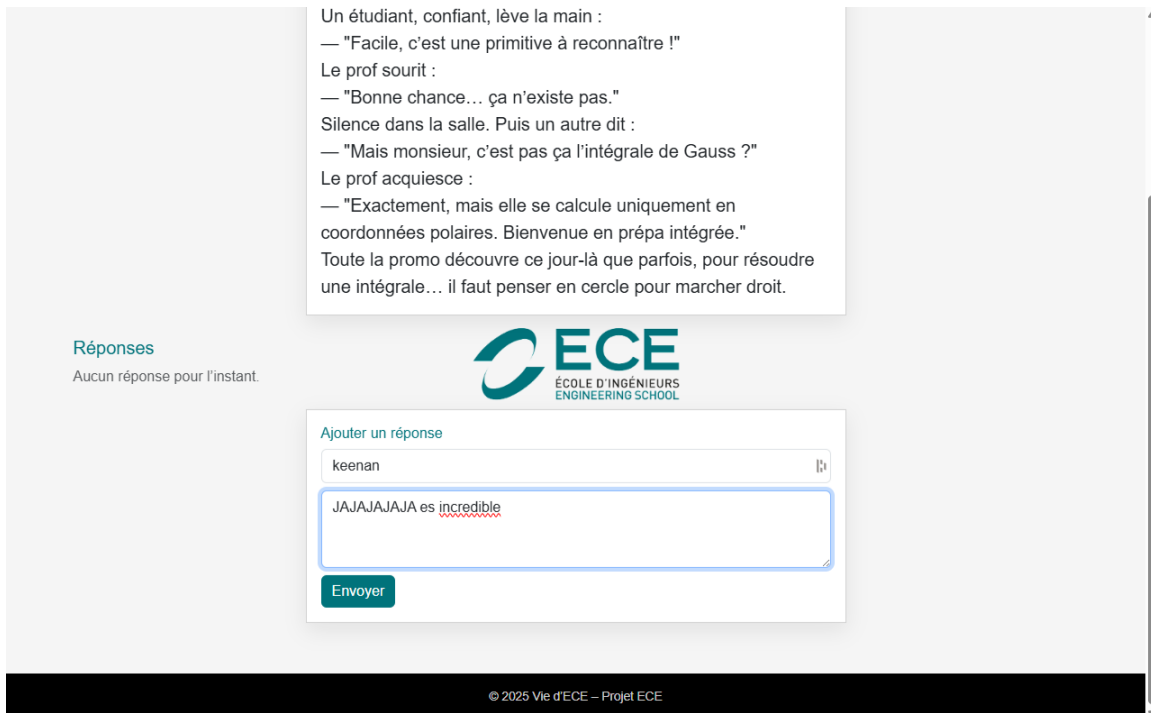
Un étudiant, confiant, lève la main :
— "Facile, c'est une primitive à reconnaître !"
Le prof sourit :
— "Bonne chance… ça n'existe pas."
Silence dans la salle. Puis un autre dit :
— "Mais monsieur, c'est pas ça l'intégrale de Gauss ?"
Le prof acquiesce :
— "Exactement, mais elle se calcule uniquement en coordonnées polaires. Bienvenue en prépa intégrée."
Toute la promo découvre ce jour-là que parfois, pour résoudre une intégrale… il faut penser en cercle pour marcher droit.

Réponses
Aucun réponse pour l'instant.

ECE
ÉCOLE D'INGÉNIEURS
ENGINEERING SCHOOL

Ajouter un réponse
keenan
JAJAJAJAJA es incredible
Envoyer

© 2025 Vie d'ECE – Projet ECE